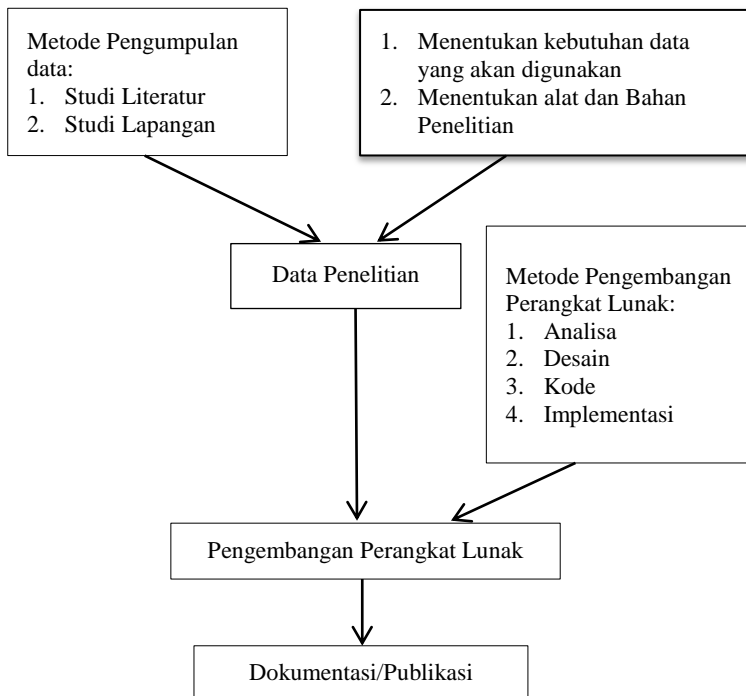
Metode Pengumpulan data:
1. Studi Literatur
2. Studi Lapangan

1. Menentukan kebutuhan data yang akan digunakan
2. Menentukan alat dan Bahan Penelitian

Data Penelitian

Metode Pengembangan Perangkat Lunak:
1. Analisa
2. Desain
3. Kode
4. Implementasi

Pengembangan Perangkat Lunak

Dokumentasi/Publikasi